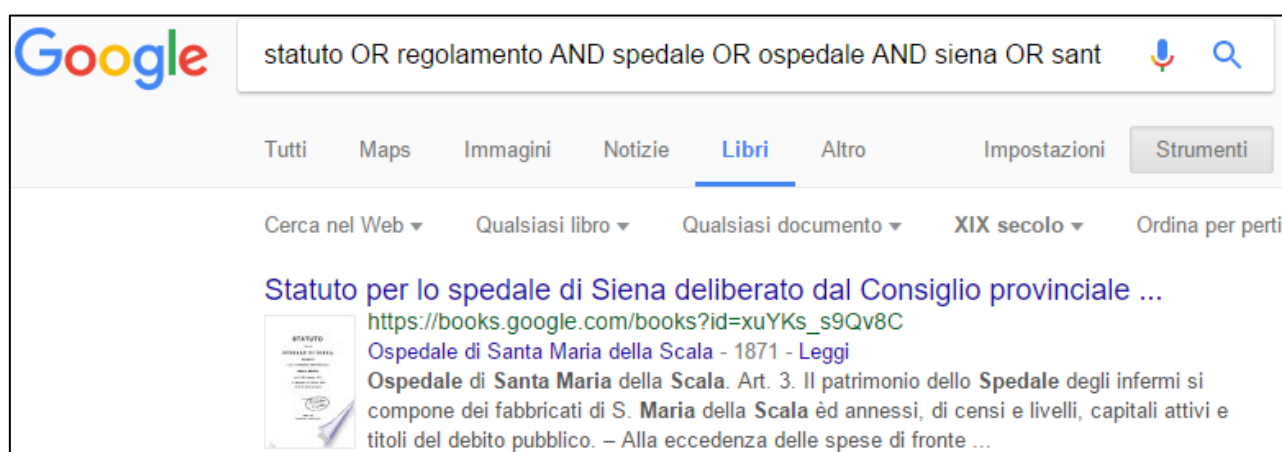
Google

statuto OR regolamento AND spedale OR ospedale AND siena OR sant

Tutti Maps Immagini Notizie Libri Altro Impostazioni Strumenti

Cerca nel Web ▾ Qualsiasi libro ▾ Qualsiasi documento ▾ XIX secolo ▾ Ordina per perti

Statuto per lo spedale di Siena deliberato dal Consiglio provinciale ...
https://books.google.com/books?id=xuYKs_s9Qv8C
Ospedale di Santa Maria della Scala - 1871 - Leggi
Ospedale di Santa Maria della Scala. Art. 3. Il patrimonio dello Spedale degli infermi si compone dei fabbricati di S. Maria della Scala èd annessi, di censi e livelli, capitali attivi e titoli del debito pubblico. – Alla eccedenza delle spese di fronte ...